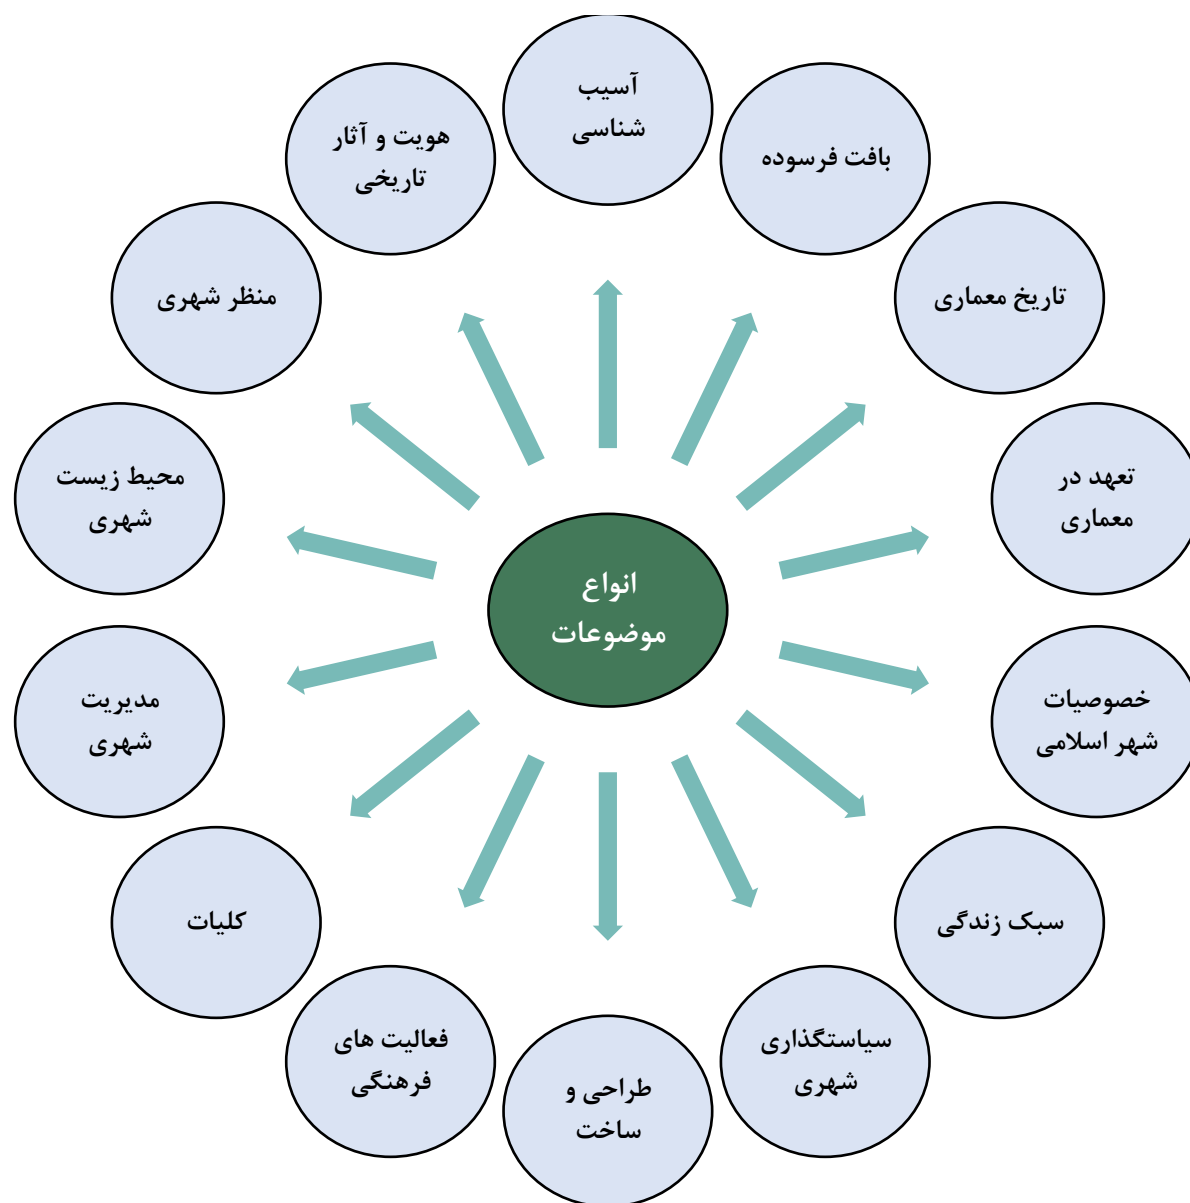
انواع موضوعات

آسیب شناسی

بافت فرسوده

تاریخ معماری

تعهد در معماری

خصوصیات شهر اسلامی

سبک زندگی

سیاستگذاری شهری

طراحی و ساخت

فعالیت های فرهنگی

کلیات

مدیریت شهری

محیط زیست شهری

منظر شهری

هویت و آثار تاریخی